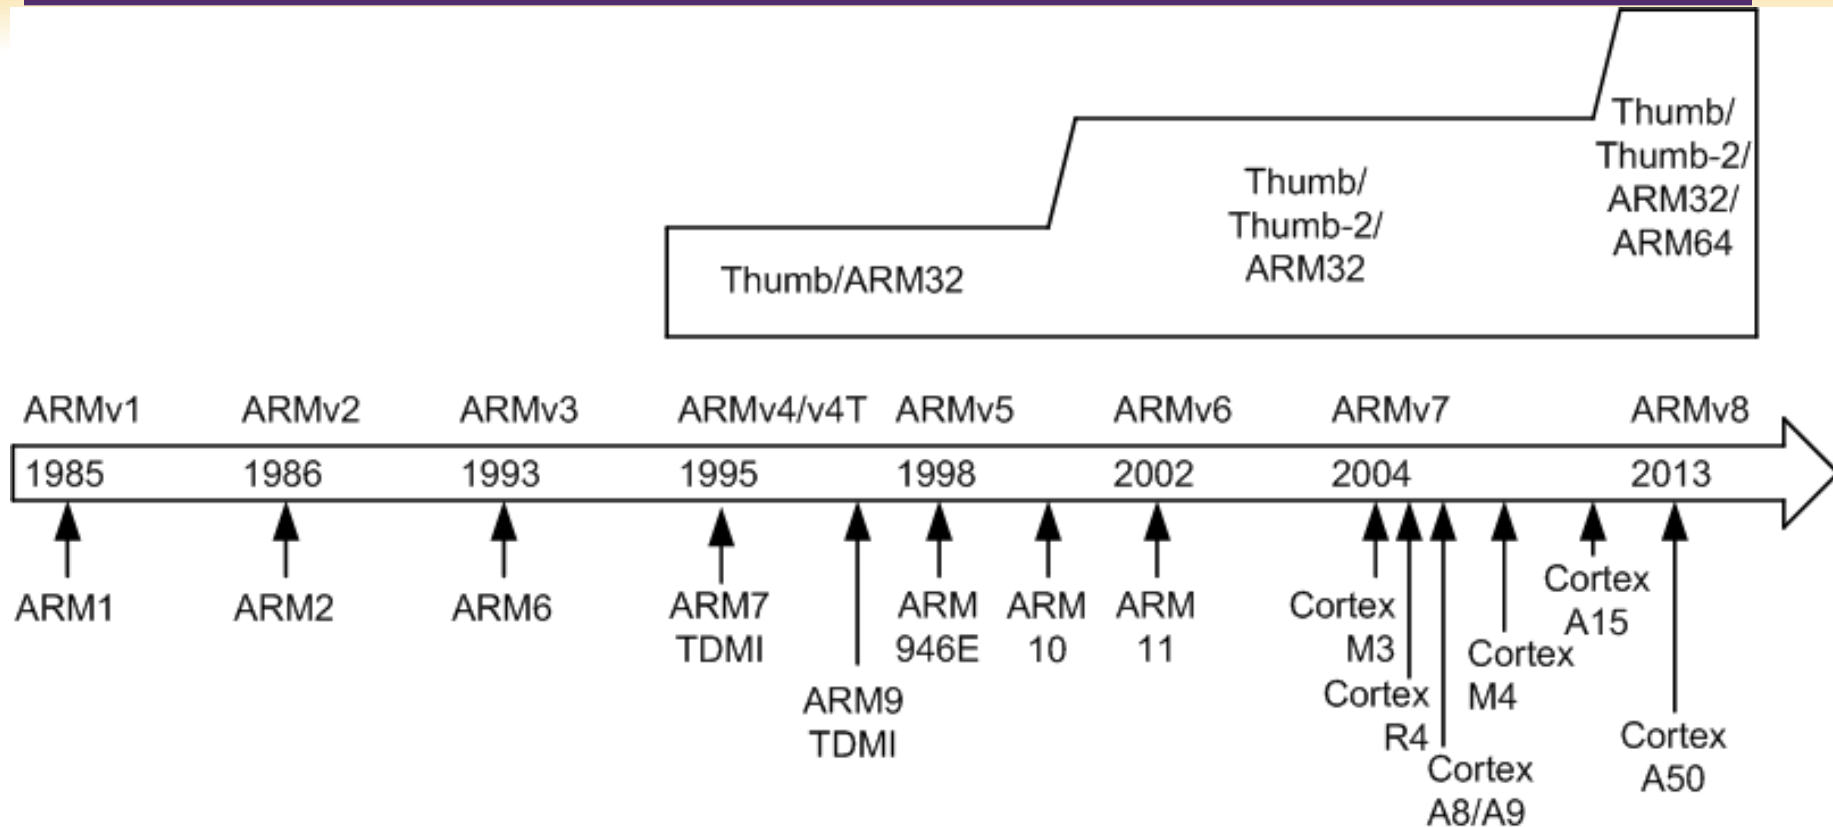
Thumb/ARM32

Thumb/ Thumb-2/ ARM32

Thumb/ Thumb-2/ ARM32/ ARM64

ARMv1 ARMv2 ARMv3 ARMv4/v4T ARMv5 ARMv6 ARMv7 ARMv8

1985 1986 1993 1995 1998 2002 2004 2013

ARM1

ARM2

ARM6

ARM7 TDMI

ARM9 TDMI

ARM 946E

ARM 10

ARM 11

Cortex M3

Cortex R4

Cortex A8/A9

Cortex M4

Cortex A15

Cortex A50